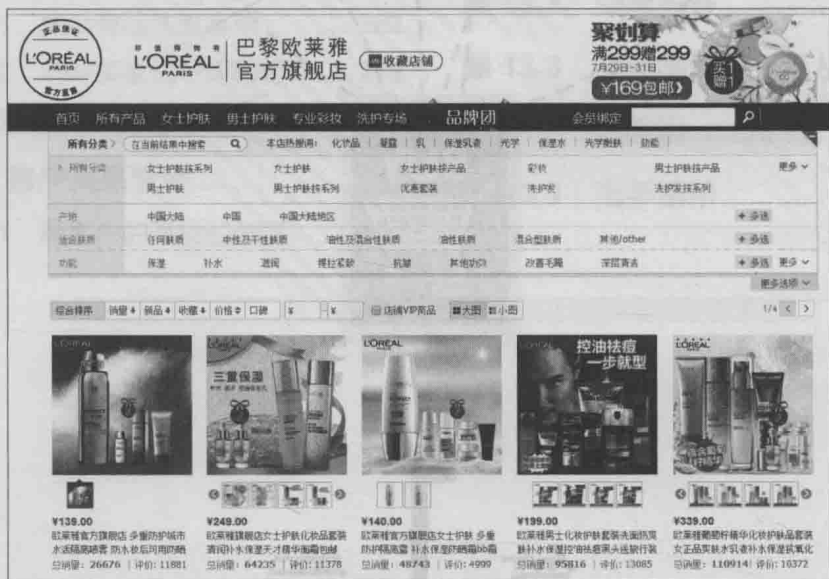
L'ORÉAL PARIS
L'ORÉAL PARIS
巴黎欧莱雅
官方旗舰店
收藏店铺
聚划算
满299赠299
7月29日-31日
¥169包邮
首页 所有产品 女士护肤 男士护肤 专业彩妆 洗护专场 品牌团 会员绑定
所有分类 在当前结果中搜索 本店热搜词: 化妆品 面霜 乳 保湿乳液 洗护 保湿水 洗护套装 防晒
所有分类 女士护肤系列 女士护肤 女士护肤产品 彩妆 男士护肤产品 更多
男士护肤 男士护肤系列 优惠套装 洗护发 洗护发护系列
产地 中国大陆 中国 中国大陆地区 多选
适合肤质 任何肤质 中性及干性肤质 油性及混合性肤质 油性肤质 混合型肤质 其他/other 多选
功能 保湿 补水 滋润 提拉紧致 抗皱 其他功效 改善毛孔 深层清洁 多选 更多
更多选项
综合排序 销量 新品 收藏 价格 口碑 ¥ - ¥ 店铺VIP商品 大图 小图 1/4
控油祛痘 一步就型
三重保湿
¥139.00
欧莱雅官方旗舰店 多重防护城市水活隔离精华 防水妆后可用防晒
总销量: 26676 | 评价: 11881
¥249.00
欧莱雅旗舰店女士护肤化妆品套装清润补水保湿天才精华面霜包邮
总销量: 64235 | 评价: 11378
¥140.00
欧莱雅官方旗舰店女士护肤 多重防护隔离霜 补水保湿防晒霜bb霜
总销量: 48743 | 评价: 4999
¥199.00
欧莱雅男士化妆护肤套装洗面奶爽肤补水保湿控油祛痘黑头送旅行装
总销量: 95816 | 评价: 13085
¥339.00
欧莱雅葡萄籽精华化妆护肤品套装女正品爽肤水乳液补水保湿抗氧化
总销量: 110914 | 评价: 10372